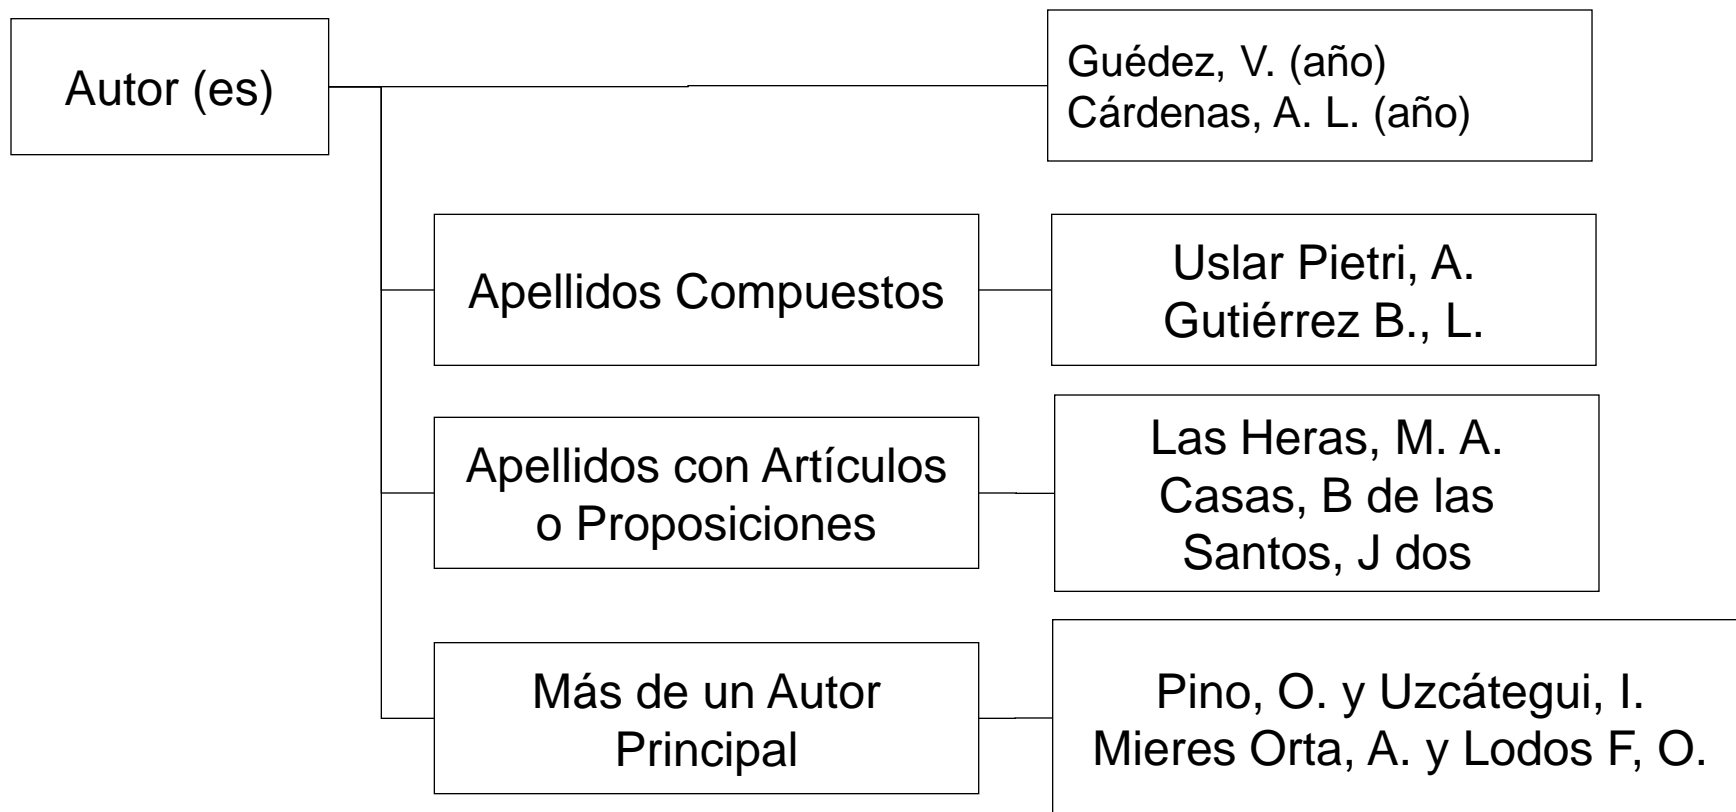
Autor (es)

Guédez, V. (año)
Cárdenas, A. L. (año)

Apellidos Compuestos

Uslar Pietri, A.
Gutiérrez B., L.

Apellidos con Artículos o Proposiciones

Las Heras, M. A.
Casas, B de las
Santos, J dos

Más de un Autor Principal

Pino, O. y Uzcátegui, I.
Mieres Orta, A. y Lodos F, O.